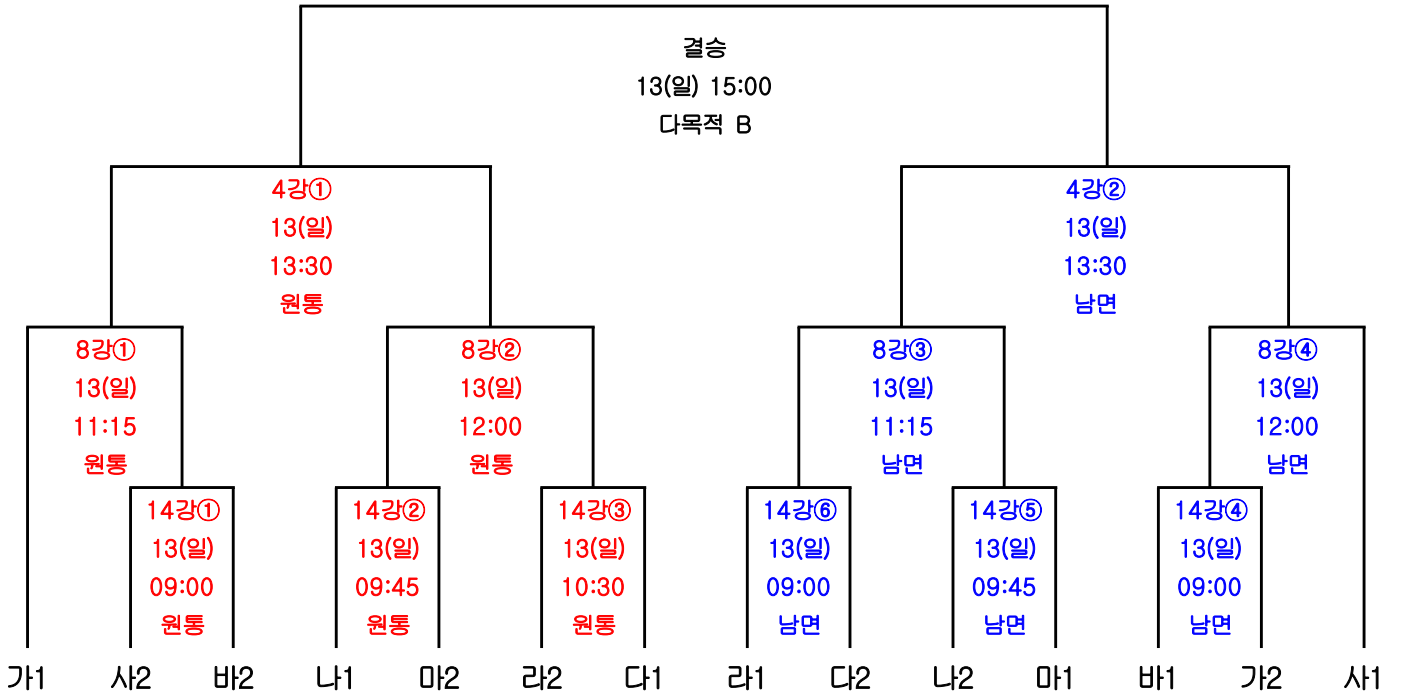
결승
13(일) 15:00
다목적 B

4강①
13(일)
13:30
원통

4강②
13(일)
13:30
남면

8강①
13(일)
11:15
원통

8강②
13(일)
12:00
원통

8강③
13(일)
11:15
남면

8강④
13(일)
12:00
남면

14강①
13(일)
09:00
원통

14강②
13(일)
09:45
원통

14강③
13(일)
10:30
원통

14강⑥
13(일)
09:00
남면

14강⑤
13(일)
09:45
남면

14강④
13(일)
09:00
남면

가1 사2 바2 나1 마2 라2 다1 라1 다2 나2 마1 바1 가2 사1